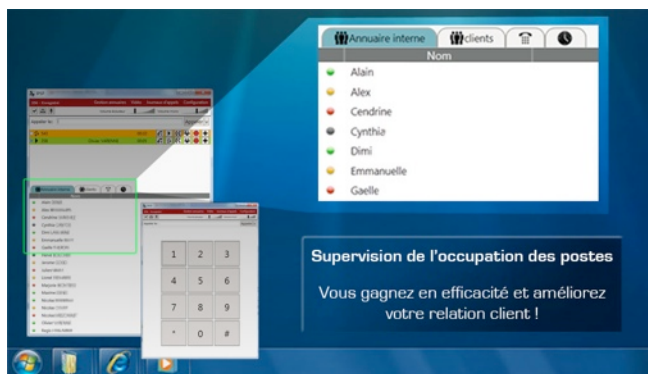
Annuaire interne

clients

Nom

Alain

Alex

Cendrine

Cynthia

Dimi

Emmanuelle

Gaelle

1 2 3

4 5 6

7 8 9

* 0 #

Supervision de l'occupation des postes

Vous gagnez en efficacité et améliorez votre relation client !